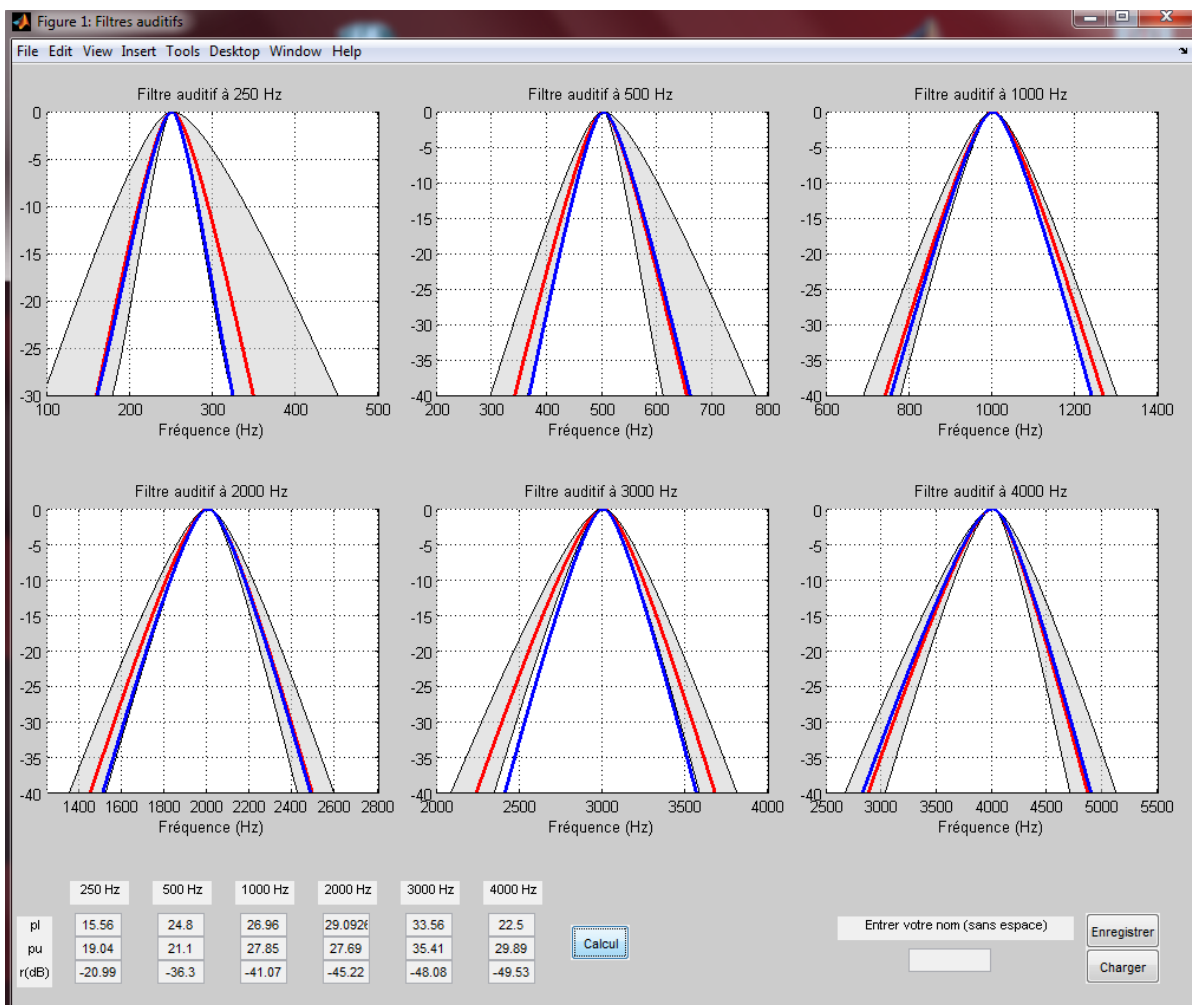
Figure 1: Filtres auditifs

File Edit View Insert Tools Desktop Window Help

Filtre auditif à 250 Hz
0
-5
-10
-15
-20
-25
-30
100 200 300 400 500
Fréquence (Hz)

Filtre auditif à 500 Hz
0
-5
-10
-15
-20
-25
-30
-35
-40
200 300 400 500 600 700 800
Fréquence (Hz)

Filtre auditif à 1000 Hz
0
-5
-10
-15
-20
-25
-30
-35
-40
600 800 1000 1200 1400
Fréquence (Hz)

Filtre auditif à 2000 Hz
0
-5
-10
-15
-20
-25
-30
-35
-40
1400 1600 1800 2000 2200 2400 2600 2800
Fréquence (Hz)

Filtre auditif à 3000 Hz
0
-5
-10
-15
-20
-25
-30
-35
-40
2000 2500 3000 3500 4000
Fréquence (Hz)

Filtre auditif à 4000 Hz
0
-5
-10
-15
-20
-25
-30
-35
-40
2500 3000 3500 4000 4500 5000 5500
Fréquence (Hz)

| | 250 Hz | 500 Hz | 1000 Hz | 2000 Hz | 3000 Hz | 4000 Hz |
|---|---|---|---|---|---|---|
| pl | 15.56 | 24.8 | 26.96 | 29.0926 | 33.56 | 22.5 |
| pu | 19.04 | 21.1 | 27.85 | 27.69 | 35.41 | 29.89 |
| r(dB) | -20.99 | -36.3 | -41.07 | -45.22 | -48.08 | -49.53 |

Calcul

Entrer votre nom (sans espace)

Enregistrer

Charger